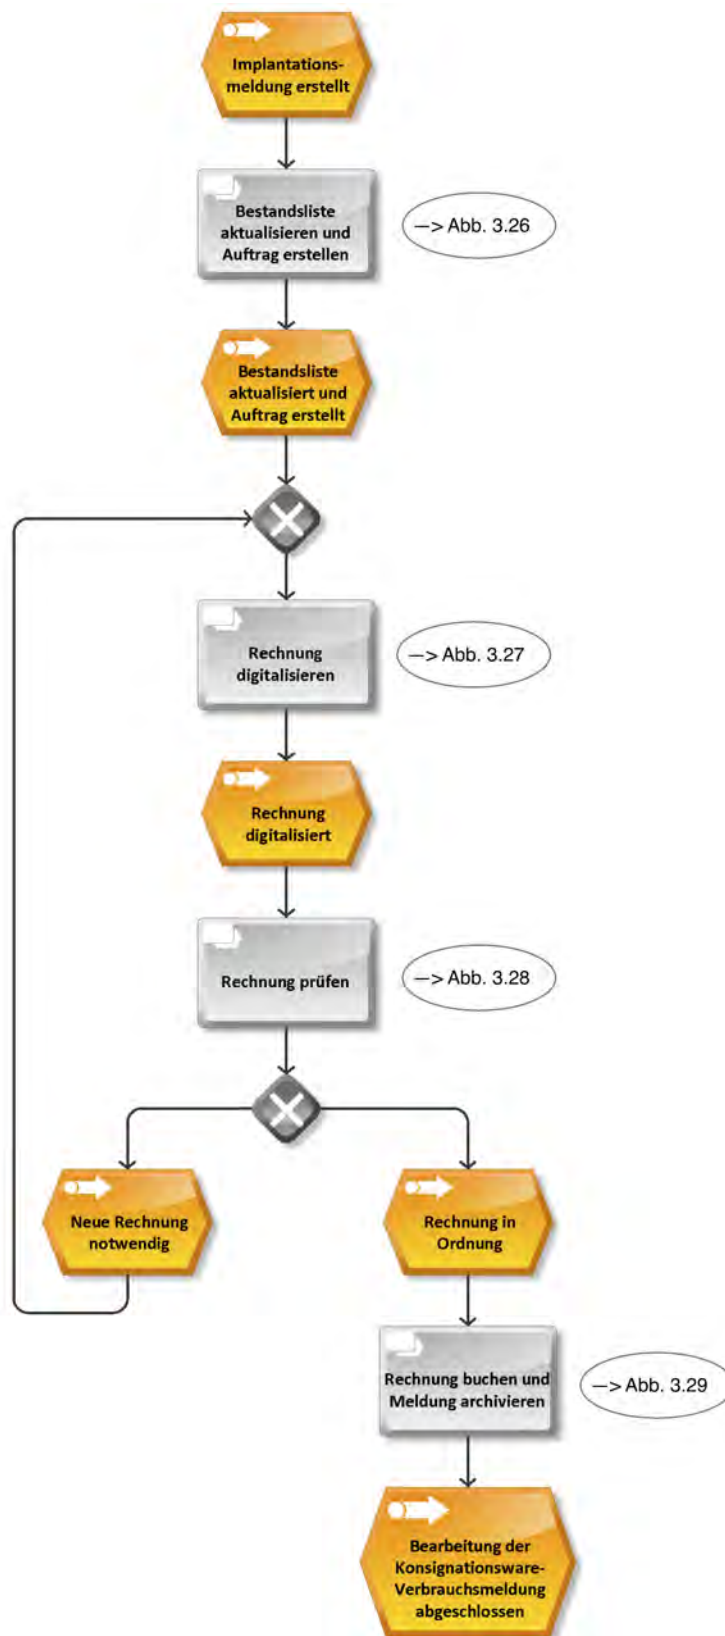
Implantationsmeldung erstellt

Bestandsliste aktualisieren und Auftrag erstellen

—> Abb. 3.26

Bestandsliste aktualisiert und Auftrag erstellt

Rechnung digitalisieren

—> Abb. 3.27

Rechnung digitalisiert

Rechnung prüfen

—> Abb. 3.28

Neue Rechnung notwendig

Rechnung in Ordnung

Rechnung buchen und Meldung archivieren

—> Abb. 3.29

Bearbeitung der Konsignationsware-Verbrauchsmeldung abgeschlossen